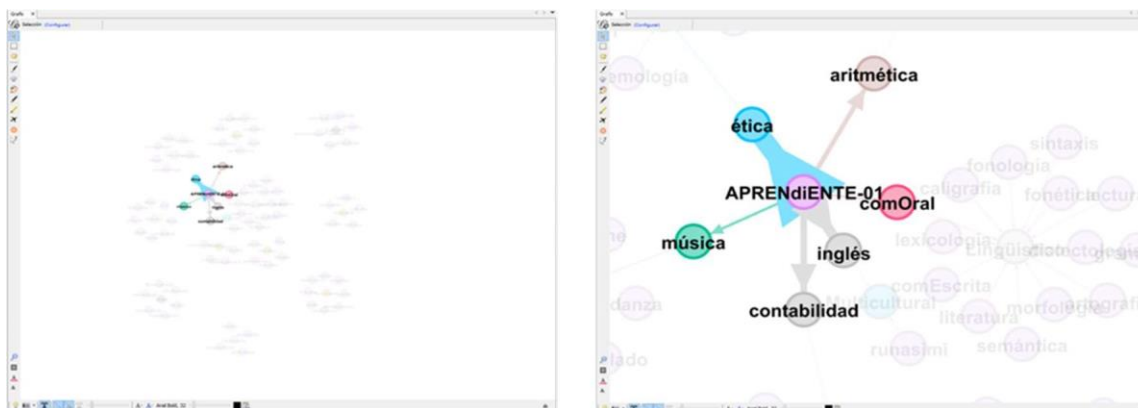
Grafo ×
Selección (Configurar)

Grafo ×
Selección (Configurar)

emología
aritmética
ética
sintaxis
fonología
caligrafía
fonética
APRENdiENTE-01
comOral
lexicología
música
inglés
comEscrita
danza
literatura
morfología
contabilidad
runasimi
semántica
lado